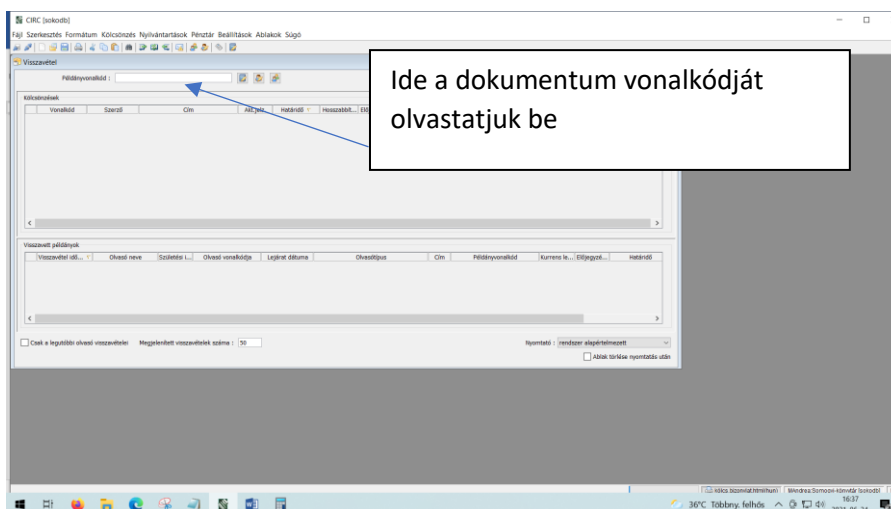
CIRC [sokodb]

Fájl Szerkesztés Formátum Kölcsönzés Nyilvántartások Pénztár Beállítások Ablakok Súgó

Visszavétel

Példányvonalkód :

Ide a dokumentum vonalkódját olvastatjuk be

Kölcsönzések

| Vonalkód | Szerző | Cím | Aktuális | Határidő | Hosszabbít... | Elő |
|---|---|---|---|---|---|---|

Visszavett példányok

| Visszavétel idő... | Olvasó neve | Születési i... | Olvasó vonalkódja | Lejárat dátuma | Olvasótípus | Cím | Példányvonalkód | Kurrens le... | Előjegyzé... | Határidő |
|---|---|---|---|---|---|---|---|---|---|---|

Csak a legutóbbi olvasó visszavételei Megjelenített visszavételek száma : 50

Nyomtató : rendszer alapértelmezett

Ablak törlése nyomtatás után

kölcs.bizonylat.html(hun) | Wandrea:Somoovi-könyvtár [sokodb]

36°C Többny. felhős 16:37 2021.06.24